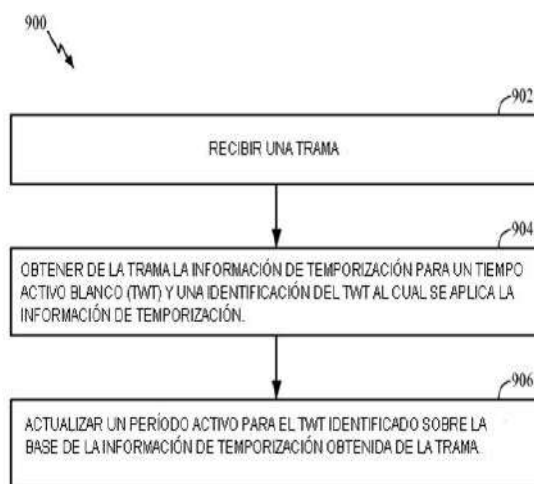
900

902

RECIBIR UNA TRAMA

904

OBTENER DE LA TRAMA LA INFORMACIÓN DE TEMPORIZACIÓN PARA UN TIEMPO ACTIVO BLANCO (TWT) Y UNA IDENTIFICACIÓN DEL TWT AL CUAL SE APLICA LA INFORMACIÓN DE TEMPORIZACIÓN.

906

ACTUALIZAR UN PERÍODO ACTIVO PARA EL TWT IDENTIFICADO SOBRE LA BASE DE LA INFORMACIÓN DE TEMPORIZACIÓN OBTENIDA DE LA TRAMA.